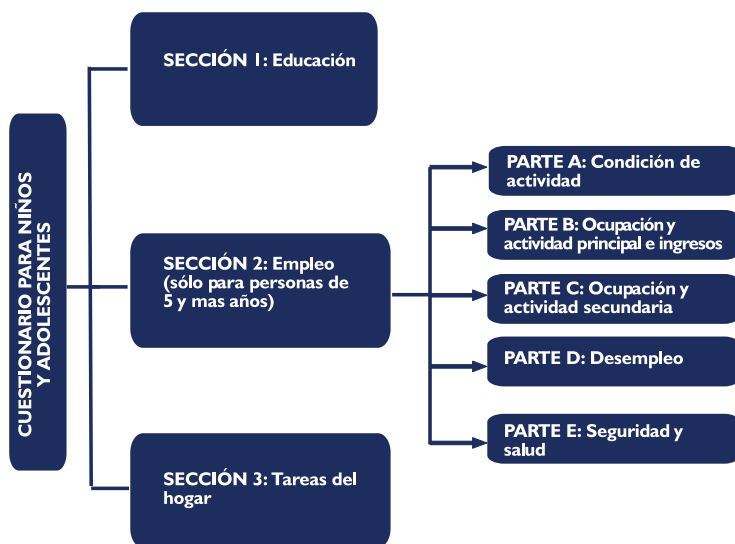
CUESTIONARIO PARA NIÑOS Y ADOLESCENTES

SECCIÓN 1: Educación

SECCIÓN 2: Empleo (sólo para personas de 5 y mas años)

SECCIÓN 3: Tareas del hogar

PARTE A: Condición de actividad

PARTE B: Ocupación y actividad principal e ingresos

PARTE C: Ocupación y actividad secundaria

PARTE D: Desempleo

PARTE E: Seguridad y salud